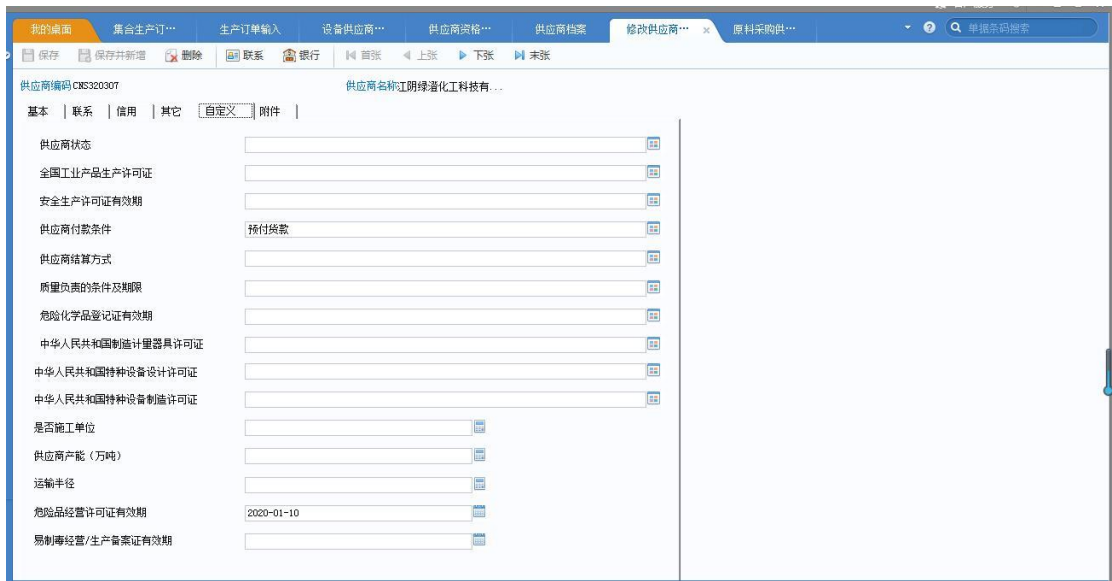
我的桌面 集合生产订… 生产订单输入 设备供应商… 供应商资格… 供应商档案 修改供应商… × 原料采购供… 单据条码搜索

保存 保存并新增 删除 联系 银行 首张 上张 下张 末张

供应商编码 CNS320307 供应商名称江阴绿潞化工科技有...

基本 联系 信用 其它 自定义 附件

供应商状态

全国工业产品生产许可证

安全生产许可证有效期

供应商付款条件 预付货款

供应商结算方式

质量负责的条件及期限

危险化学品登记证有效期

中华人民共和国制造计量器具许可证

中华人民共和国特种设备设计许可证

中华人民共和国特种设备制造许可证

是否施工单位

供应商产能（万吨）

运输半径

危险品经营许可证有效期 2020-01-10

易制毒经营/生产备案证有效期